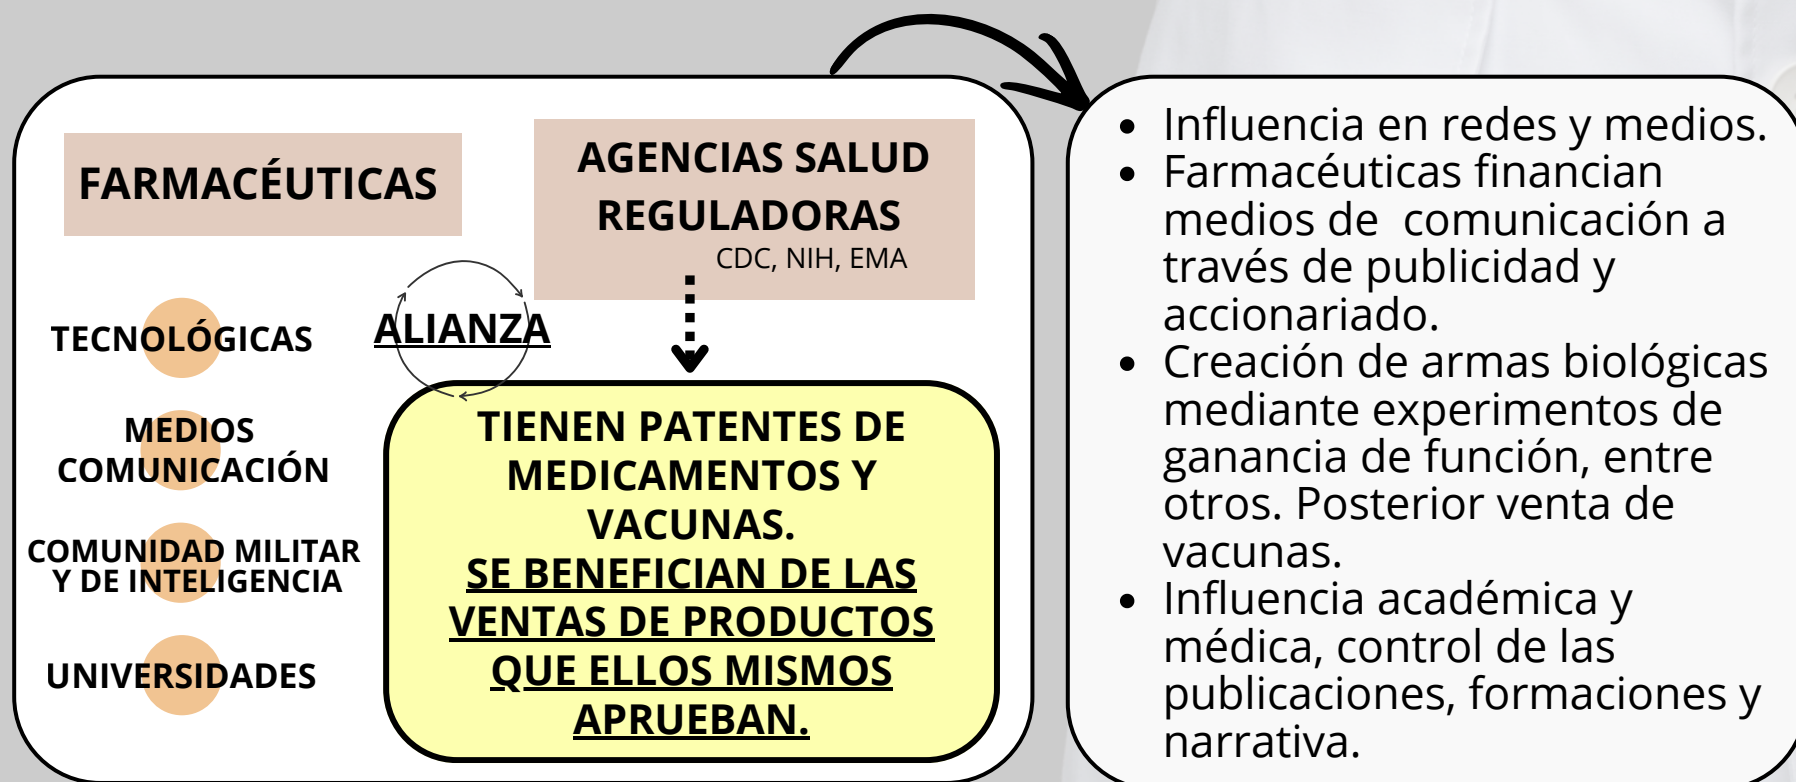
FARMACÉUTICAS

AGENCIAS SALUD REGULADORAS
CDC, NIH, EMA

TECNOLÓGICAS

ALIANZA

MEDIOS COMUNICACIÓN

COMUNIDAD MILITAR Y DE INTELIGENCIA

UNIVERSIDADES

TIENEN PATENTES DE MEDICAMENTOS Y VACUNAS.
SE BENEFICIAN DE LAS VENTAS DE PRODUCTOS QUE ELLOS MISMOS APRUEBAN.

- Influencia en redes y medios.
- Farmacéuticas financian medios de comunicación a través de publicidad y accionariado.
- Creación de armas biológicas mediante experimentos de ganancia de función, entre otros. Posterior venta de vacunas.
- Influencia académica y médica, control de las publicaciones, formaciones y narrativa.